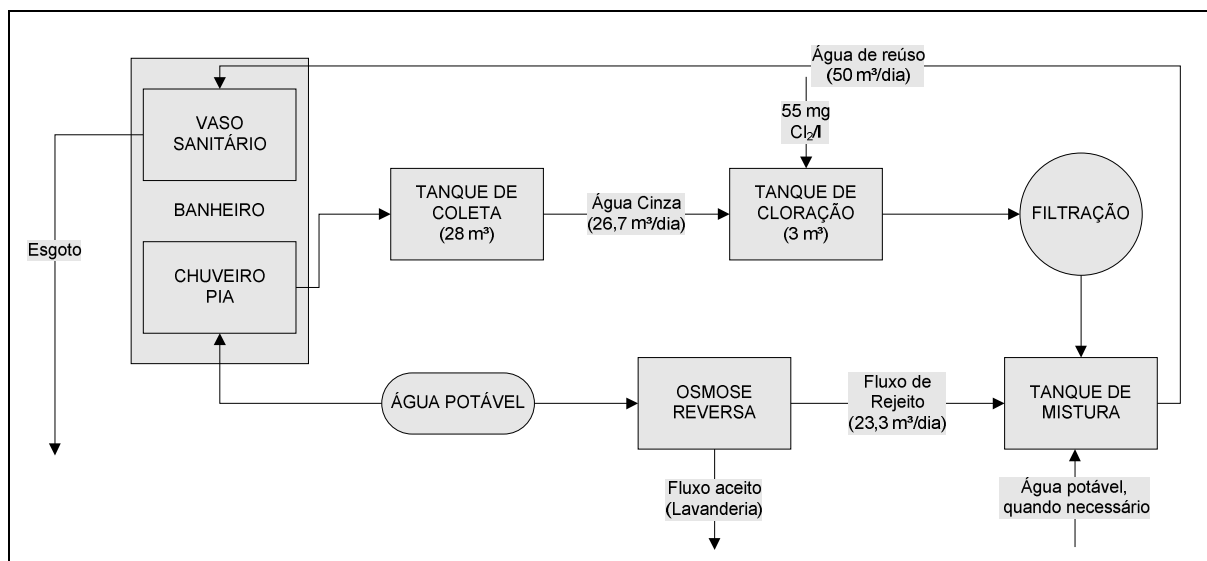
Água de reúso (50 m³/dia)

55 mg $Cl_2$/l

VASO SANITÁRIO

BANHEIRO

CHUVEIRO PIA

Esgoto

TANQUE DE COLETA (28 m³)

Água Cinza (26,7 m³/dia)

TANQUE DE CLORAÇÃO (3 m³)

FILTRAÇÃO

ÁGUA POTÁVEL

OSMOSE REVERSA

Fluxo de Rejeito (23,3 m³/dia)

TANQUE DE MISTURA

Fluxo aceito (Lavanderia)

Água potável, quando necessário